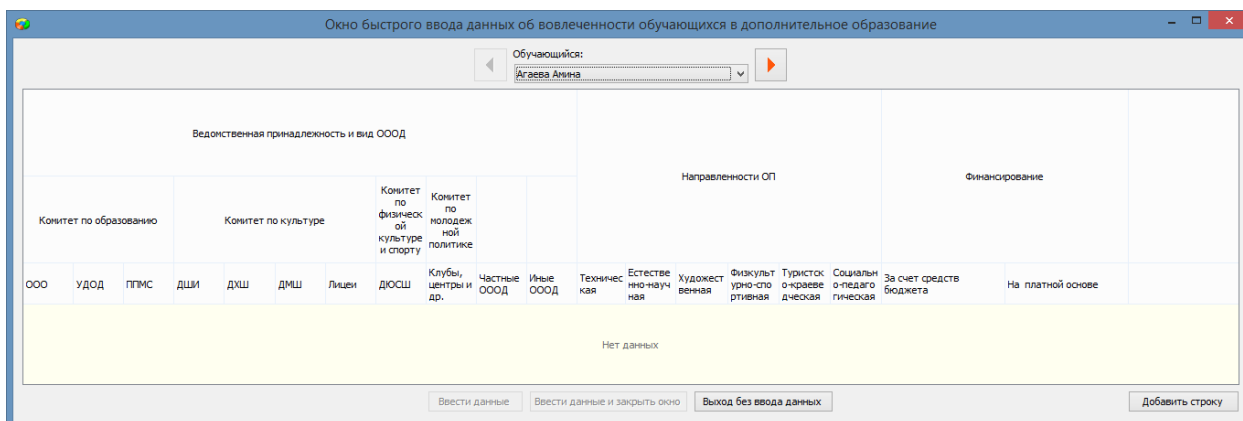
Окно быстрого ввода данных об вовлеченности обучающихся в дополнительное образование

Обучающийся:
Агаева Амина

| Ведомственная принадлежность и вид ОООД | | | | | | | | | | | Направленности ОП | | | | | | Финансирование | |
|---|---|---|---|---|---|---|---|---|---|---|---|---|---|---|---|---|---|---|
| Комитет по образованию | | | Комитет по культуре | | | | Комитет по физической культуре и спорту | Комитет по молодежной политике | | | | | | | | | | |
| ООО | УДОД | ППМС | ДШИ | ДХШ | ДМШ | Лицеи | ДЮСШ | Клубы, центры и др. | Частные ОООД | Иные ОООД | Техническая | Естественно-научная | Художественная | Физкультурно-спортивная | Туристско-краеведческая | Социально-педагогическая | За счет средств бюджета | На платной основе |

Нет данных

Ввести данные | Ввести данные и закрыть окно | Выход без ввода данных | Добавить строку